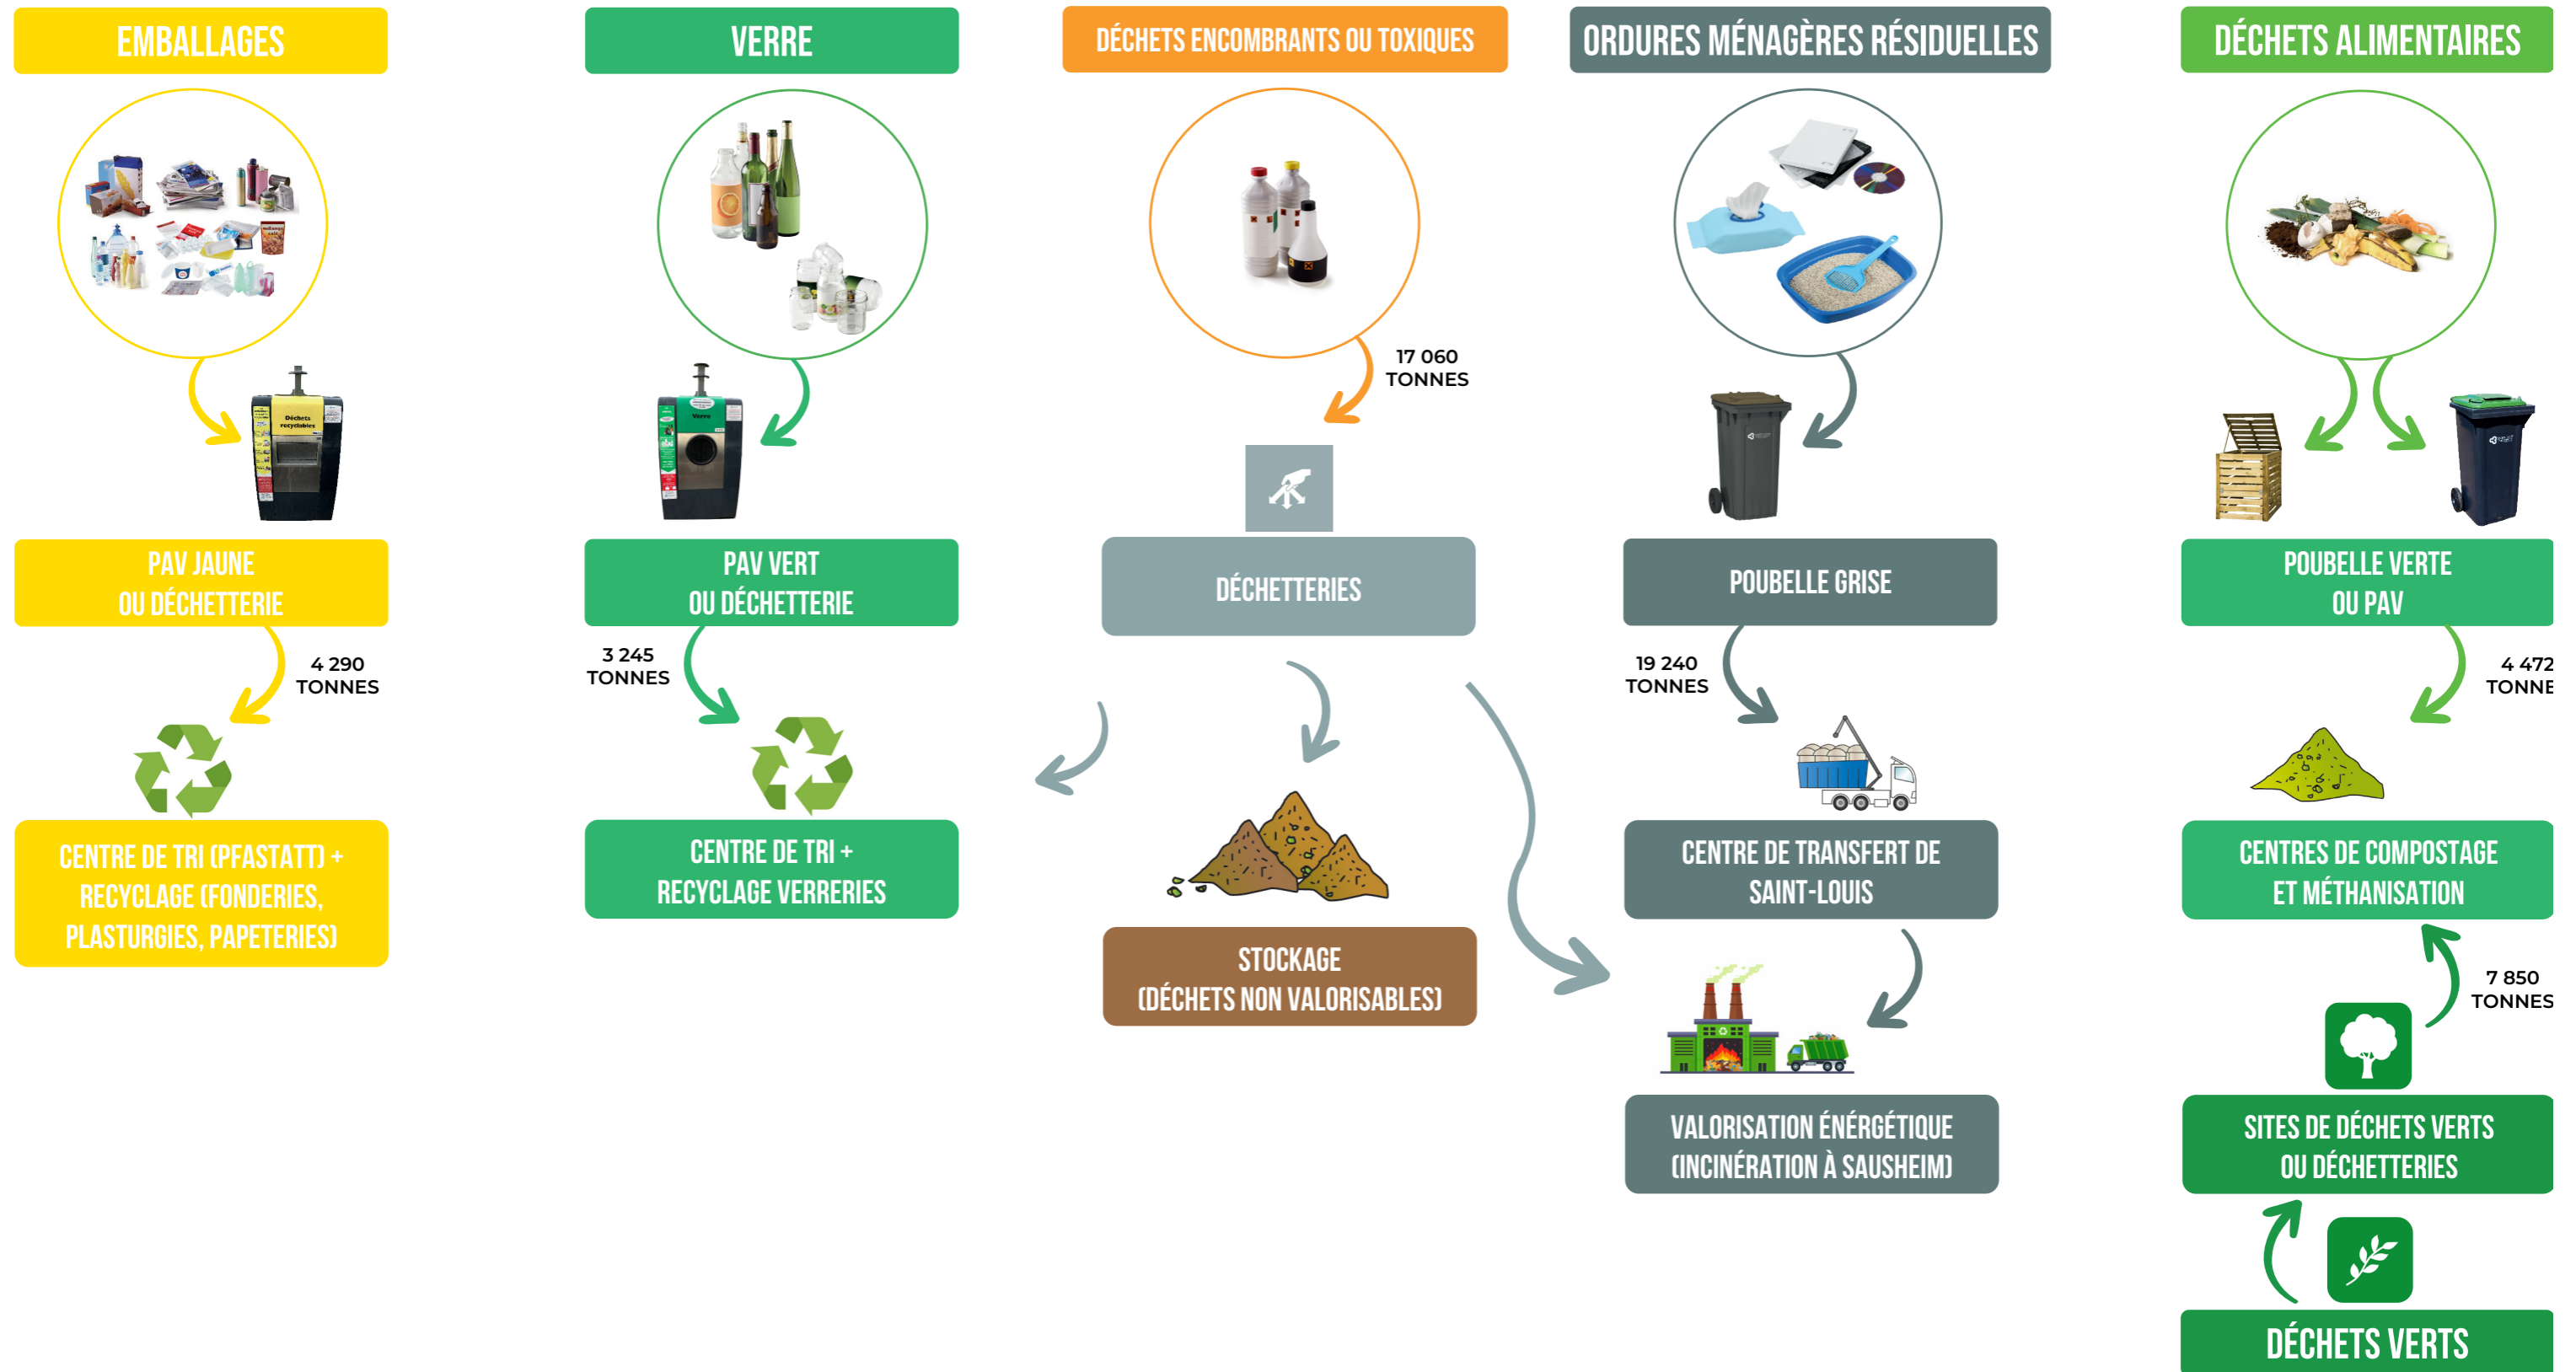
EMBALLAGES

Déchets recyclables

PAV JAUNE OU DÉCHETTERIE

4 290 TONNES

CENTRE DE TRI (PFASTATT) + RECYCLAGE (FONDERIES, PLASTURGIES, PAPETERIES)

VERRE

Verre

PAV VERT OU DÉCHETTERIE

3 245 TONNES

CENTRE DE TRI + RECYCLAGE VERRERIES

DÉCHETS ENCOMBRANTS OU TOXIQUES

17 060 TONNES

DÉCHETTERIES

STOCKAGE (DÉCHETS NON VALORISABLES)

ORDURES MÉNAGÈRES RÉSIDUELLES

POUBELLE GRISE

19 240 TONNES

CENTRE DE TRANSFERT DE SAINT-LOUIS

VALORISATION ÉNERGÉTIQUE (INCINÉRATION À SAUSHEIM)

DÉCHETS ALIMENTAIRES

POUBELLE VERTE OU PAV

4 472 TONNE

CENTRES DE COMPOSTAGE ET MÉTHANISATION

7 850 TONNES

SITES DE DÉCHETS VERTS OU DÉCHETTERIES

DÉCHETS VERTS